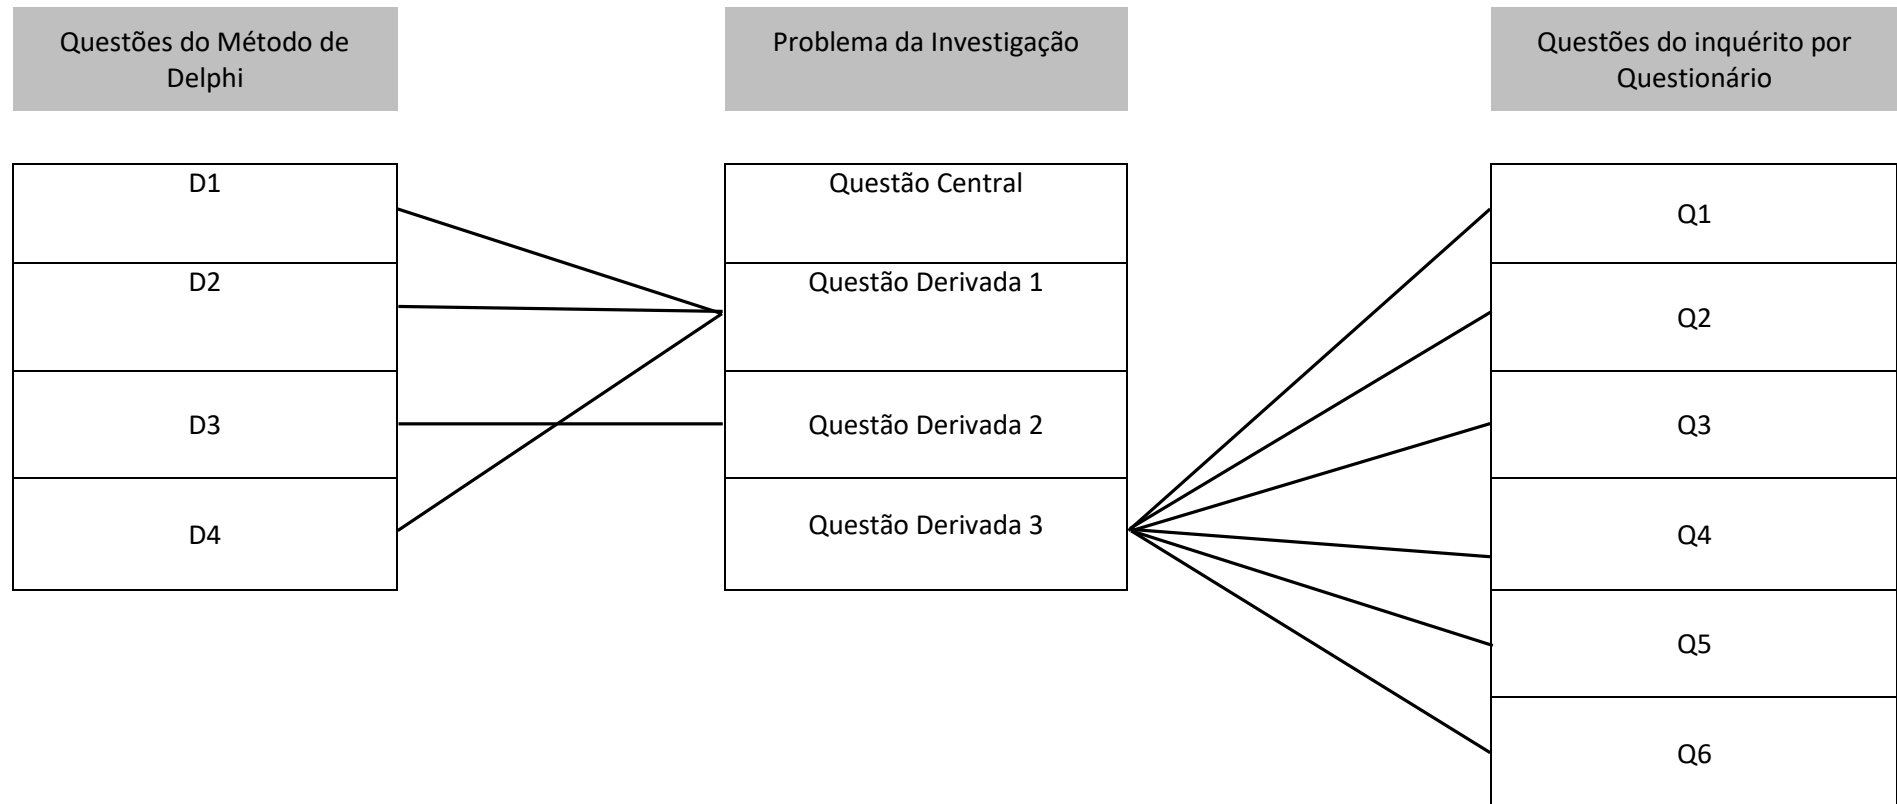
Questões do Método de Delphi

D1

D2

D3

D4

Problema da Investigação

Questão Central

Questão Derivada 1

Questão Derivada 2

Questão Derivada 3

Questões do inquérito por Questionário

Q1

Q2

Q3

Q4

Q5

Q6